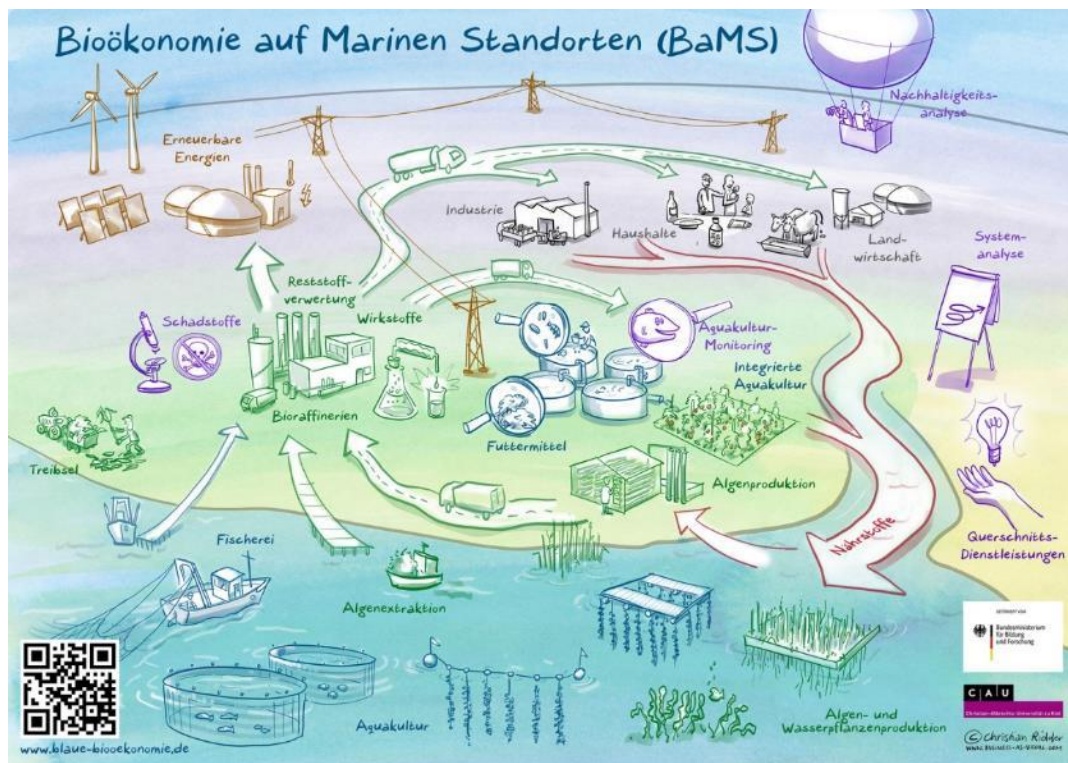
Bioökonomie auf Marinen Standorten (BaMS)

Nachhaltigkeits-analyse

Erneuerbare Energien

Industrie

Haushalte

Land-wirtschaft

System-analyse

Reststoff-verwertung

Schadstoffe

Wirkstoffe

Aquakultur-Monitoring

Integrierte Aquakultur

Bioraffinerien

Futtermittel

Treibsel

Algenproduktion

Nährstoffe

Querschnitts-Dienstleistungen

Fischerei

Algenextraktion

Aquakultur

Algen- und Wasserpflanzenproduktion

GEFÖRDERT VOM
Bundesministerium für Bildung und Forschung

CAU
Christian-Albrechts-Universität zu Kiel

©Christian Rödder
www.business-as-visual.com

www.blaue-biooekonomie.de